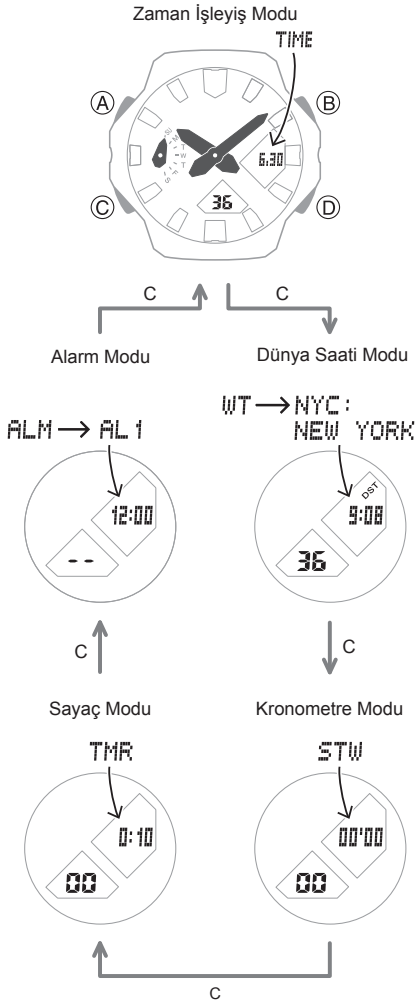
Zaman İşleyiş Modu

TIME

Ⓐ

Ⓑ

6:30

Ⓒ

36

Ⓓ

C

C

Alarm Modu

Dünya Saati Modu

ALM → AL 1

12:00

- -

WT → NYC: NEW YORK

DST

9:08

36

C

C

Sayaç Modu

Kronometre Modu

TMR

0:10

00

STW

00'00

00

C